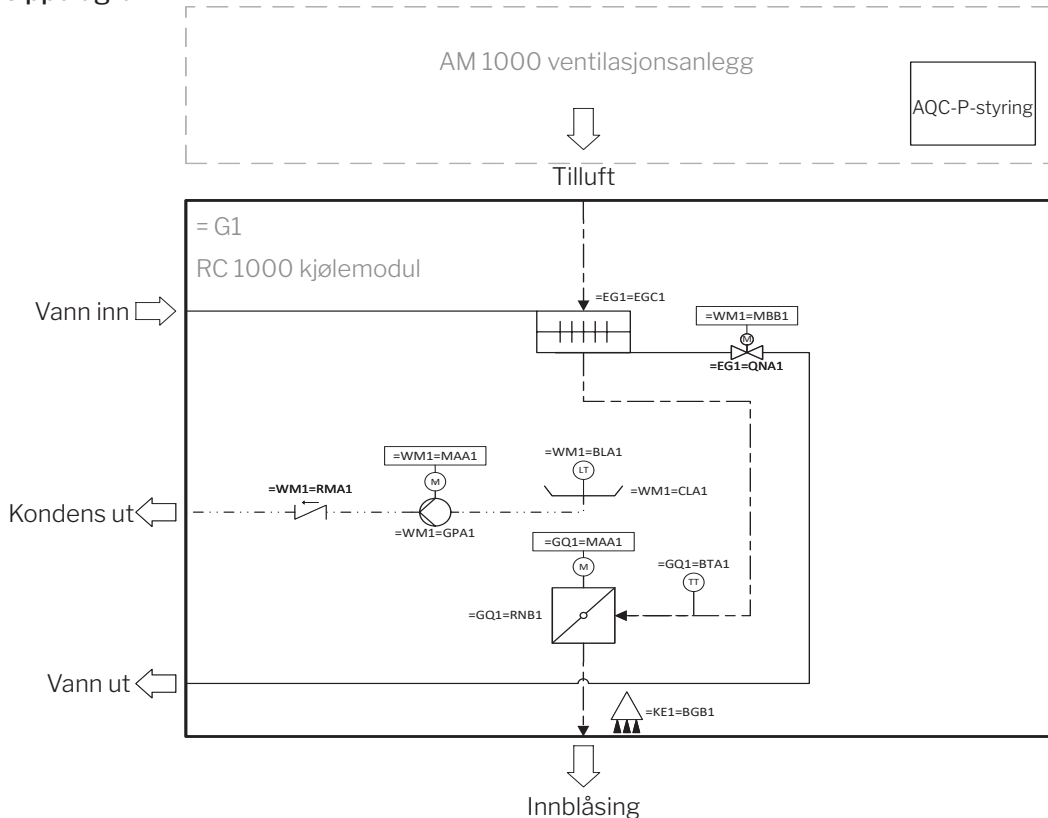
AM 1000 ventilasjonsanlegg

AQC-P-styring

Tilluft

= G1

RC 1000 kjølemodul

Vann inn

=EG1=EGC1

=WM1=MBB1

M

=EG1=QNA1

=WM1=BLA1

LT

=WM1=MAA1

M

=WM1=CLA1

=WM1=RMA1

Kondens ut

=WM1=GPA1

=GQ1=MAA1

M

=GQ1=BTA1

TT

=GQ1=RNB1

Vann ut

=KE1=BGB1

Innblåsing